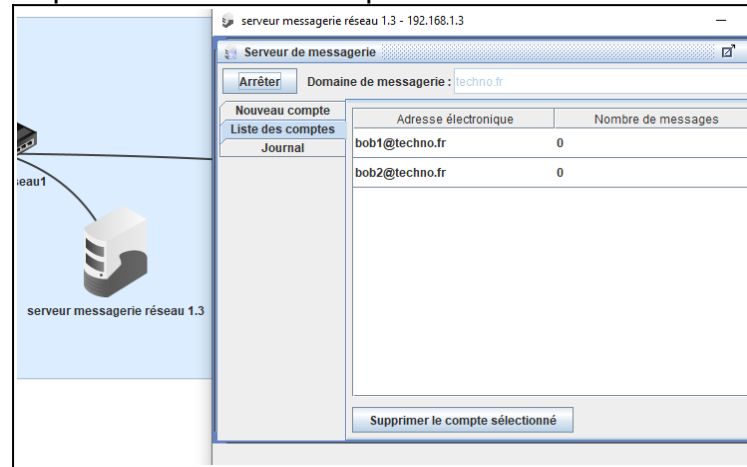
serveur messagerie réseau 1.3 - 192.168.1.3

Serveur de messagerie

Arrêter

Domaine de messagerie : techno.fr

Nouveau compte
Liste des comptes
Journal

| Adresse électronique | Nombre de messages |
|---|---|
| bob1@techno.fr | 0 |
| bob2@techno.fr | 0 |

Supprimer le compte sélectionné

seau1

serveur messagerie réseau 1.3